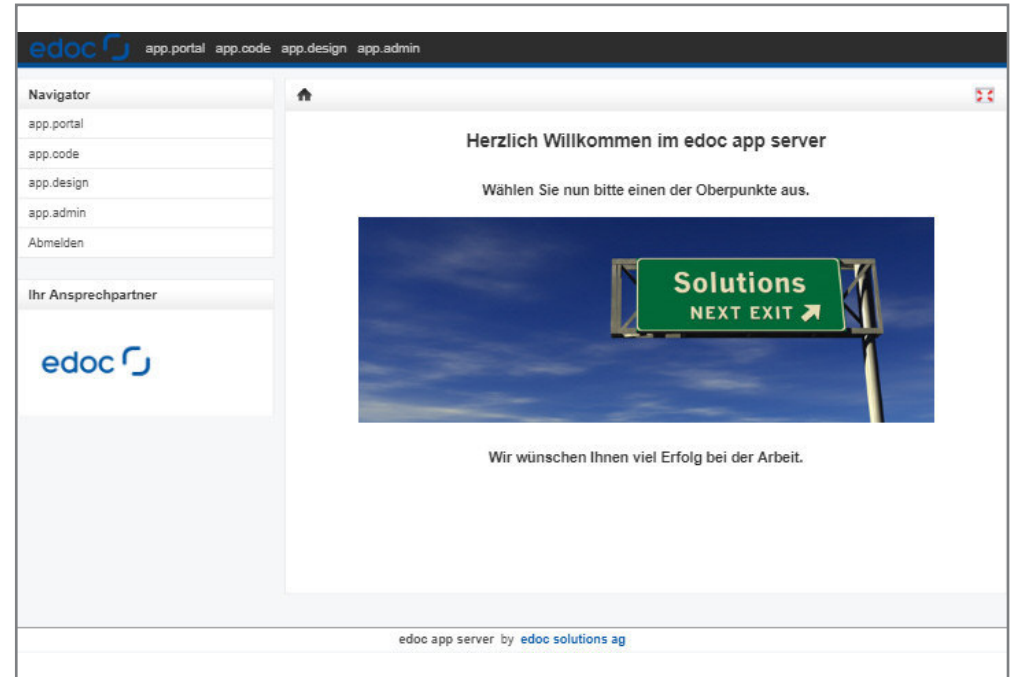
edoc app.portal app.code app.design app.admin

Navigator
app.portal
app.code
app.design
app.admin
Abmelden

Ihr Ansprechpartner

edoc

Herzlich Willkommen im edoc app server

Wählen Sie nun bitte einen der Oberpunkte aus.

Solutions
NEXT EXIT

Wir wünschen Ihnen viel Erfolg bei der Arbeit.

edoc app server by edoc solutions ag